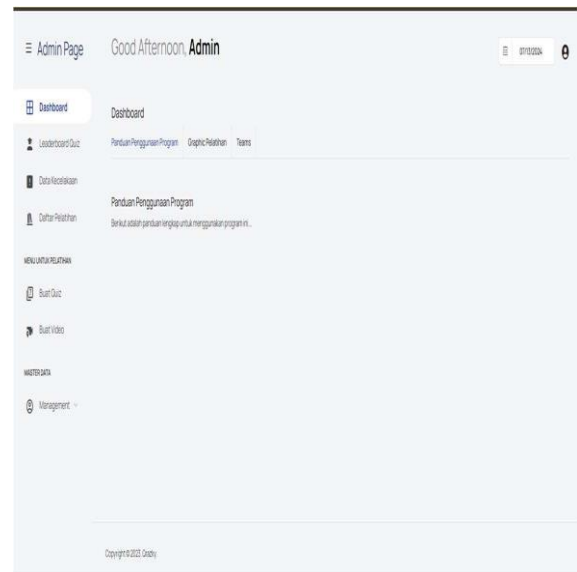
≡ Admin Page

Good Afternoon, **Admin**

07/11/2024

Dashboard

Leaderboard Quiz

Data Kecelakaan

Daftar Pelatihan

MENU UNTUK PELATIHAN

Buat Quiz

Buat Video

MASTER DATA

Management

Dashboard

Panduan Penggunaan Program | Graphic Pelatihan | Teams

Panduan Penggunaan Program

Berikut adalah panduan lengkap untuk menggunakan program ini...

Copyright © 2023. Crazhy